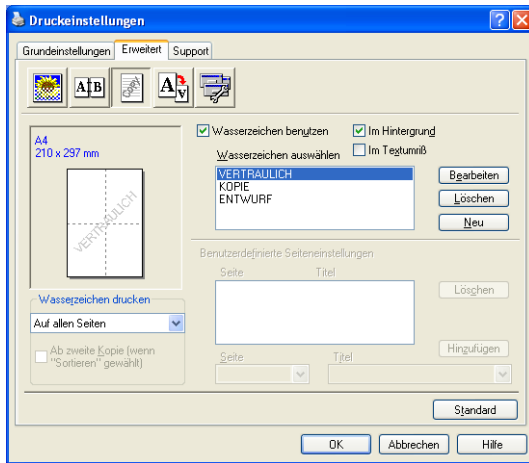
Druckeinstellungen

Grundeinstellungen | Erweitert | Support

A4
210 x 297 mm

VERTRAULICH

Wasserzeichen benutzen
Im Hintergrund
Wasserzeichen auswählen
Im Textumriß

VERTRAULICH
KOPIE
ENTWURF

Bearbeiten
Löschen
Neu

Benutzerdefinierte Seiteneinstellungen
Seite
Titel
Löschen

Wasserzeichen drucken
Auf allen Seiten
Ab zweite Kopie (wenn "Sortieren" gewählt)

Seite
Titel
Hinzufügen

Standard

OK
Abbrechen
Hilfe